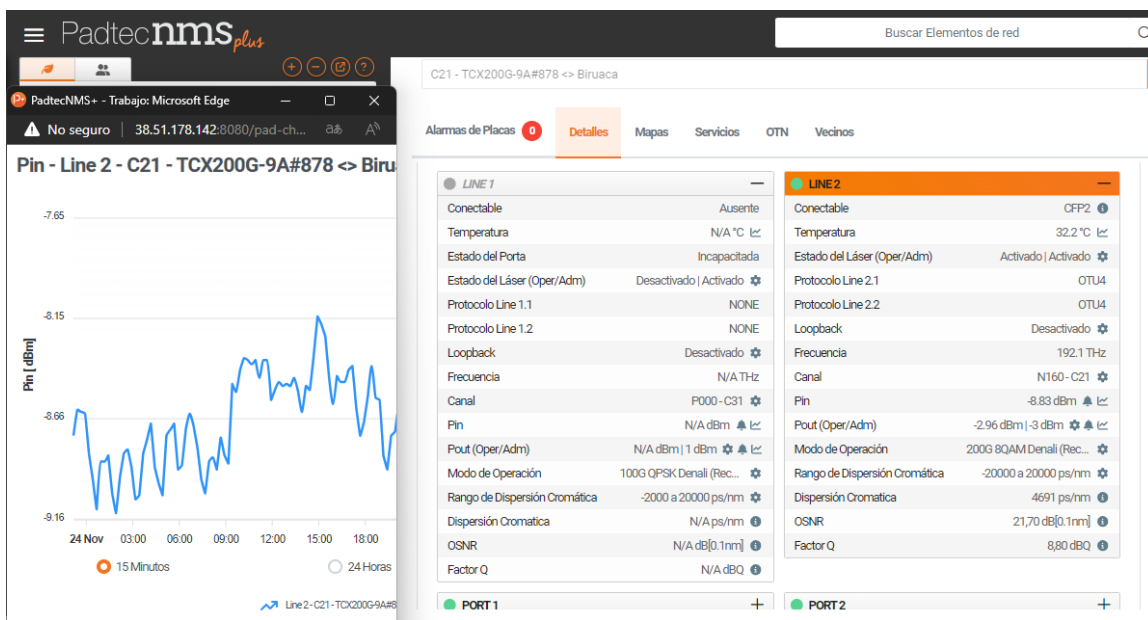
PadtecNMS plus

Buscar Elementos de red

C21 - TCX200G-9A#878 <> Biruaca

PadtecNMS+ - Trabajo: Microsoft Edge

No seguro | 38.51.178.142:8080/pad-ch...

Pin - Line 2 - C21 - TCX200G-9A#878 <> Biru

-7.65
-8.15
-8.66
-9.16
Pin [ dBm]
24 Nov 03:00 06:00 09:00 12:00 15:00 18:00

15 Minutos
24 Horas

Line 2 - C21 - TCX200G-9A#8

Alarmas de Placas 0
Detalles
Mapas
Servicios
OTN
Vecinos

LINE 1

| Conectable | Ausente |
|---|---|
| Temperatura | N/A °C |
| Estado del Porta | Incapacitada |
| Estado del Láser (Oper/Adm) | Desactivado \| Activado |
| Protocolo Line 1.1 | NONE |
| Protocolo Line 1.2 | NONE |
| Loopback | Desactivado |
| Frecuencia | N/A THz |
| Canal | P000 - C31 |
| Pin | N/A dBm |
| Pout (Oper/Adm) | N/A dBm \| 1 dBm |
| Modo de Operación | 100G QPSK Denali (Rec... |
| Rango de Dispersión Cromática | -2000 a 20000 ps/nm |
| Dispersión Cromatica | N/A ps/nm |
| OSNR | N/A dB[0.1nm] |
| Factor Q | N/A dBQ |

LINE 2

| Conectable | CFP2 |
|---|---|
| Temperatura | 32.2 °C |
| Estado del Láser (Oper/Adm) | Activado \| Activado |
| Protocolo Line 2.1 | OTU4 |
| Protocolo Line 2.2 | OTU4 |
| Loopback | Desactivado |
| Frecuencia | 192.1 THz |
| Canal | N160 - C21 |
| Pin | -8.83 dBm |
| Pout (Oper/Adm) | -2.96 dBm \| -3 dBm |
| Modo de Operación | 200G 8QAM Denali (Rec... |
| Rango de Dispersión Cromática | -20000 a 20000 ps/nm |
| Dispersión Cromatica | 4691 ps/nm |
| OSNR | 21,70 dB[0.1nm] |
| Factor Q | 8,80 dBQ |

PORT 1
PORT 2